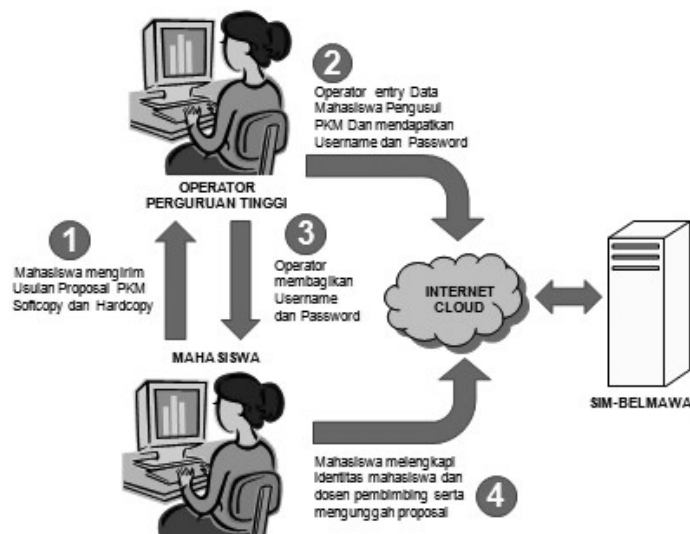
2

Operator entry Data Mahasiswa Pengusul PKM Dan mendapatkan Username dan Password

OPERATOR PERGURUAN TINGGI

1

Mahasiswa mengirim Usulan Proposal PKM Softcopy dan Hardcopy

3

Operator membagikan Username dan Password

INTERNET CLOUD

MAHASISWA

SIM-BELMAWA

Mahasiswa melengkapi Identitas mahasiswa dan dosen pembimbing serta mengunggah proposal

4